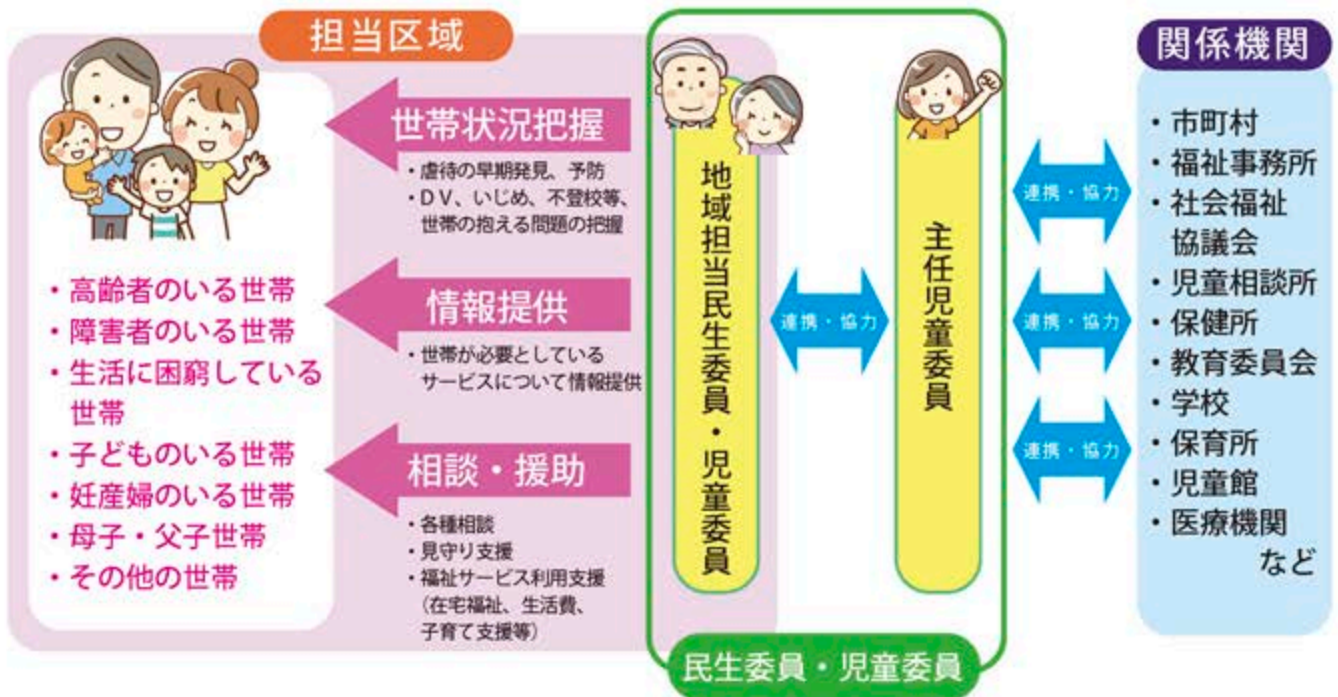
担当区域

・高齢者のいる世帯
・障害者のいる世帯
・生活に困窮している世帯
・子どものいる世帯
・妊産婦のいる世帯
・母子・父子世帯
・その他の世帯

世帯状況把握
・虐待の早期発見、予防
・DV、いじめ、不登校等、世帯の抱える問題の把握

情報提供
・世帯が必要としているサービスについて情報提供

相談・援助
・各種相談
・見守り支援
・福祉サービス利用支援（在宅福祉、生活費、子育て支援等）

地域担当民生委員・児童委員

連携・協力

主任児童委員

民生委員・児童委員

連携・協力
連携・協力
連携・協力

関係機関
・市町村
・福祉事務所
・社会福祉協議会
・児童相談所
・保健所
・教育委員会
・学校
・保育所
・児童館
・医療機関
など